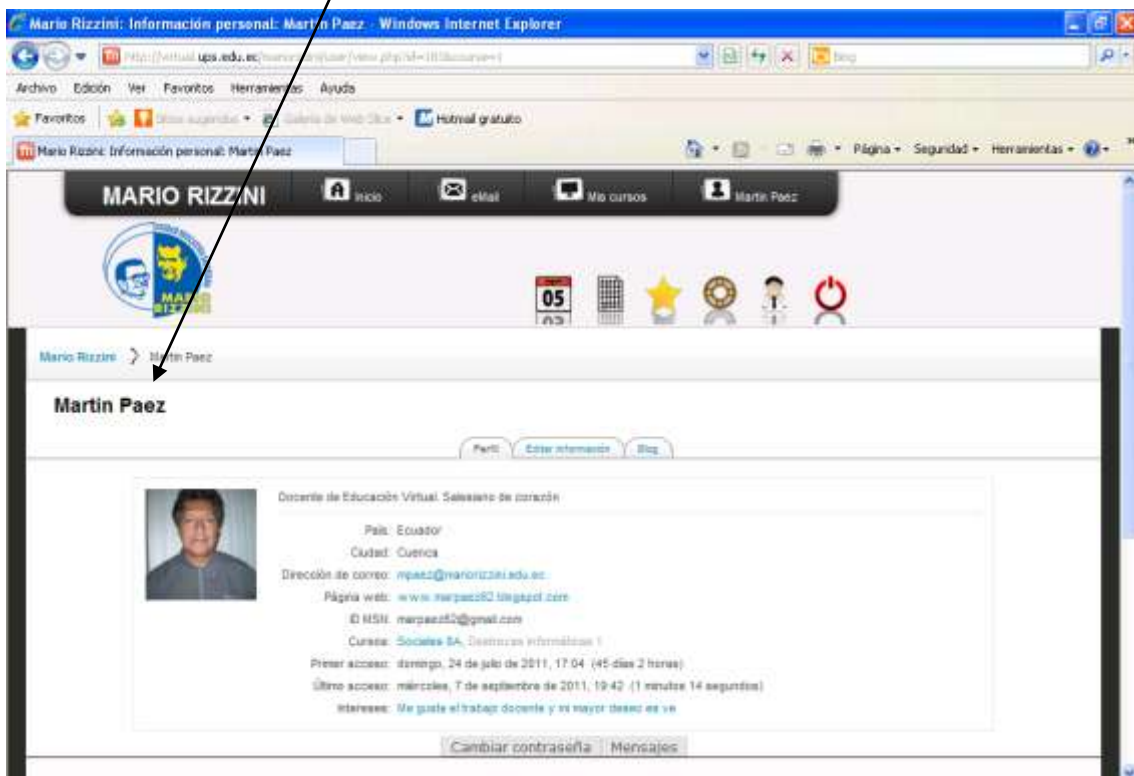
Mario Rizzini: Información personal: Martin Paez - Windows Internet Explorer

http://virtual.ups.edu.ec/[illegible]/user/view.php?id=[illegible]

Archivo Edición Ver Favoritos Herramientas Ayuda

Favoritos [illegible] Galería de Web Slice Hotmail gratuito

Mario Rizzini: Información personal: Martin Paez

Página Seguridad Herramientas

MARIO RIZZINI Inicio eMail Mis cursos Martin Paez

05

Mario Rizzini > Martin Paez

Martin Paez

Perfil Editar información Blog

Docente de Educación Virtual. Salesiano de corazón

País: Ecuador
Ciudad: Cuenca
Dirección de correo: mpaez@marioriZZini.edu.ec
Página web: www.marpaez62.blogspot.com
ID MSN: marpaez62@gmail.com
Cursos: Sociales 8A, Destrezas informáticas 1
Primer acceso: domingo, 24 de julio de 2011, 17:04 (45 días 2 horas)
Último acceso: miércoles, 7 de septiembre de 2011, 19:42 (1 minutos 14 segundos)
Intereses: Me gusta el trabajo docente y mi mayor deseo es ve

Cambiar contraseña Mensajes